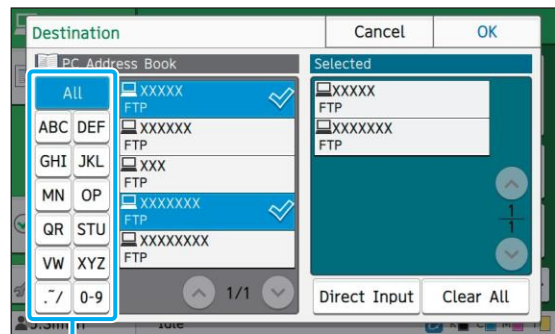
Destination
Cancel
OK
PC Address Book
All
ABC
DEF
GHI
JKL
MN
OP
QR
STU
VW
XYZ
.-'/
0-9
XXXXX
FTP
XXXXXX
FTP
XXX
FTP
XXXXXXX
FTP
XXXXXXXX
FTP
1/1
Selected
XXXXX
FTP
XXXXXXX
FTP
$\frac{1}{1}$
Direct Input
Clear All
Idle